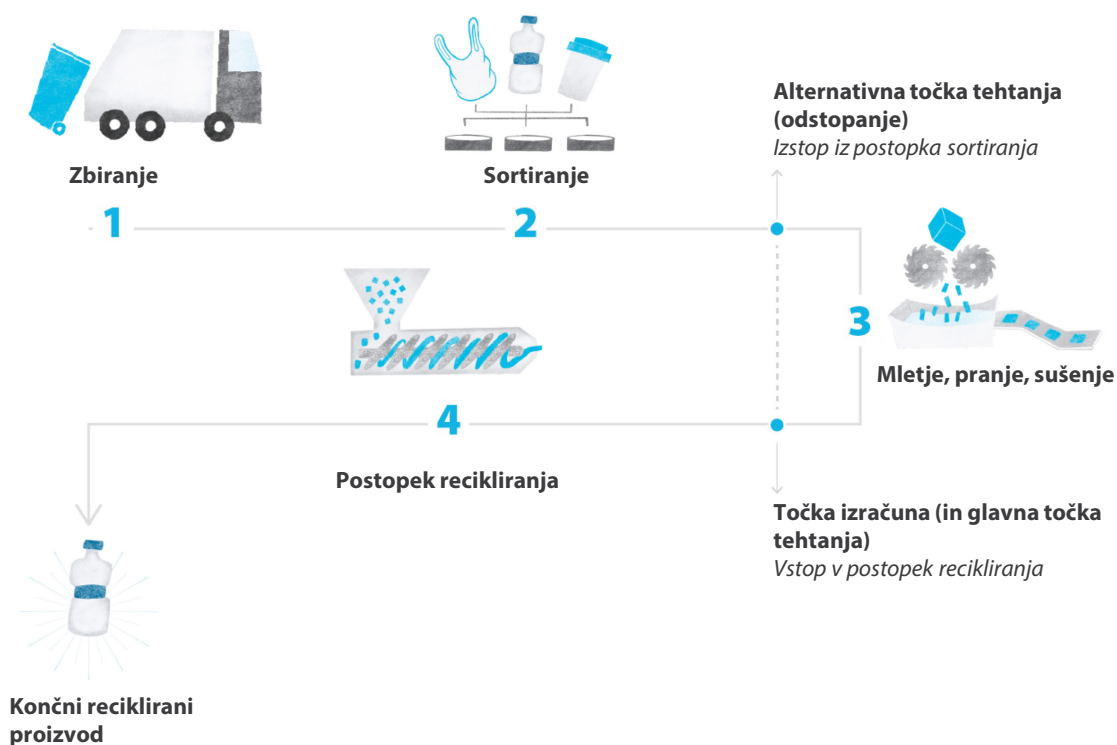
Zbiranje

Sortiranje

Alternativna točka tehtanja (odstopanje)
Izstop iz postopka sortiranja

1

2

3

Mletje, pranje, sušenje

4

Postopek recikliranja

Točka izračuna (in glavna točka tehtanja)
Vstop v postopek recikliranja

Končni reciklirani proizvod